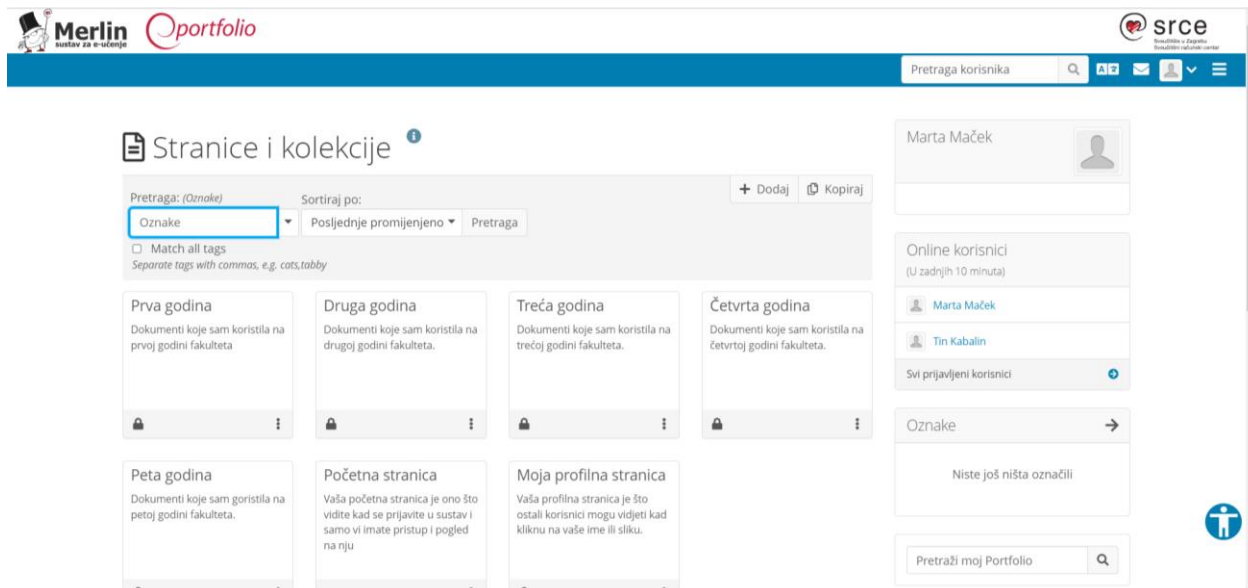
Merlin
sustav za e-učenje
portfolio

srce
Sveučilište u Zagrebu Sveučilišni računski centar

Pretraga korisnika

Stranice i kolekcije

+ Dodaj
Kopiraj

Pretraga: (Oznake)
Oznake
Sortiraj po:
Posljednje promijenjeno
Pretraga
Match all tags
Separate tags with commas, e.g. cats,tabby

Prva godina
Dokumenti koje sam koristila na prvoj godini fakulteta

Druga godina
Dokumenti koje sam koristila na drugoj godini fakulteta.

Treća godina
Dokumenti koje sam koristila na trećoj godini fakulteta.

Četvrta godina
Dokumenti koje sam koristila na četvrtoj godini fakulteta.

Peta godina
Dokumenti koje sam goristila na petoj godini fakulteta.

Početna stranica
Vaša početna stranica je ono što vidite kad se prijavite u sustav i samo vi imate pristup i pogled na nju

Moja profilna stranica
Vaša profilna stranica je što ostali korisnici mogu vidjeti kad kliknu na vaše ime ili sliku.

Marta Maček

Online korisnici
(U zadnjih 10 minuta)
Marta Maček
Tin Kabalin
Svi prijavljeni korisnici

Oznake
Niste još ništa označili

Pretraži moj Portfolio